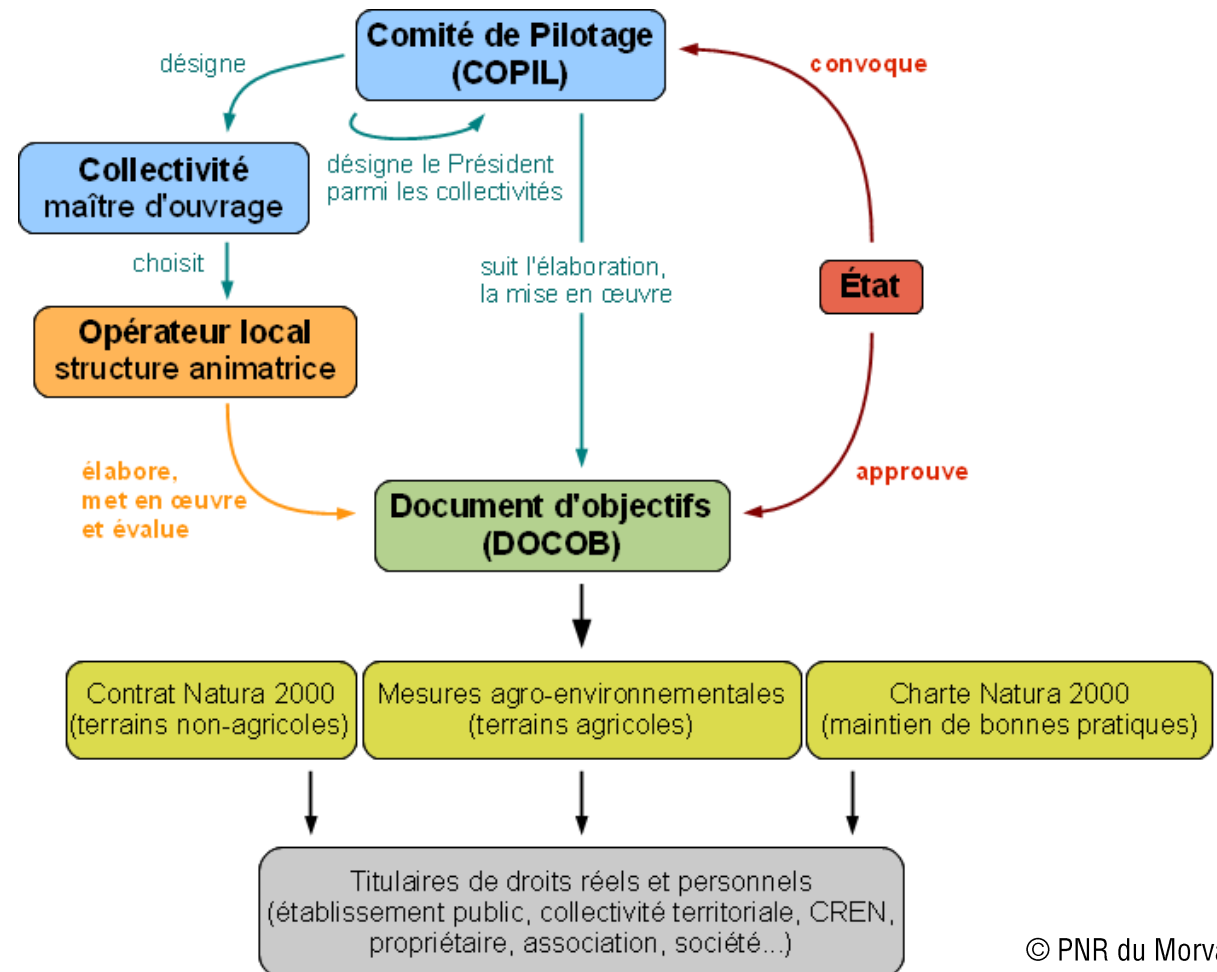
Comité de Pilotage
(COPIL)

désigne

convoque

Collectivité
maître d'ouvrage

désigne le Président
parmi les collectivités

choisit

suit l'élaboration,
la mise en œuvre

État

Opérateur local
structure animatrice

élabore,
met en œuvre
et évalue

approuve

Document d'objectifs
(DOCOB)

Contrat Natura 2000
(terrains non-agricoles)

Mesures agro-environnementales
(terrains agricoles)

Charte Natura 2000
(maintien de bonnes pratiques)

Titulaires de droits réels et personnels
(établissement public, collectivité territoriale, CREN,
propriétaire, association, société...)

© PNR du Morv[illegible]